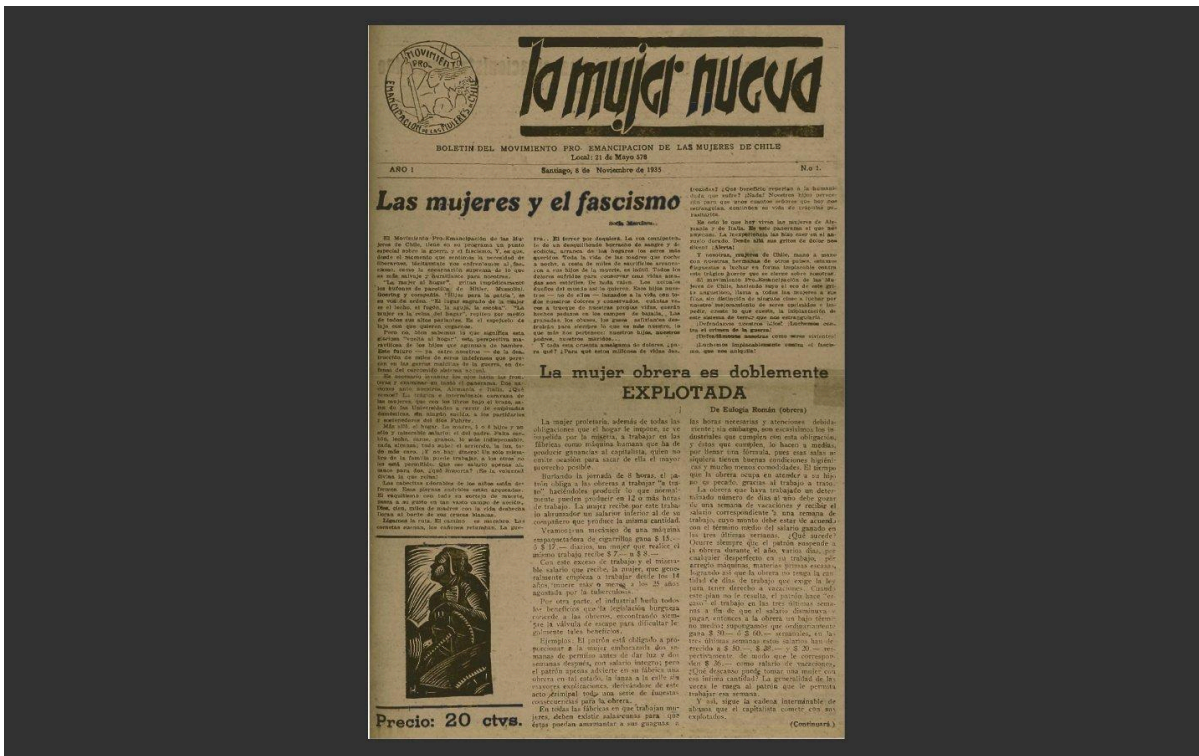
MOVIMIENTO PRO EMANCIPACION DE LAS MUJERES DE CHILE

la mujer nueva

BOLETIN DEL MOVIMIENTO PRO EMANCIPACION DE LAS MUJERES DE CHILE
Local: 21 de Mayo 578

AÑO I

Santiago, 8 de Noviembre de 1935

No 1.

Las mujeres y el fascismo

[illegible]

La mujer obrera es doblemente EXPLOTADA

De Eulogia Román (obrera)

La mujer proletaria, además de todas las obligaciones que el hogar le impone, se ve impelida por la miseria, a trabajar en las fábricas, como máquina humana que ha de producir ganancias al capitalista, quien no omite ocasión para sacar de ella el mayor provecho posible.

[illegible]

Precio: 20 ctvs.

(Continuará.)